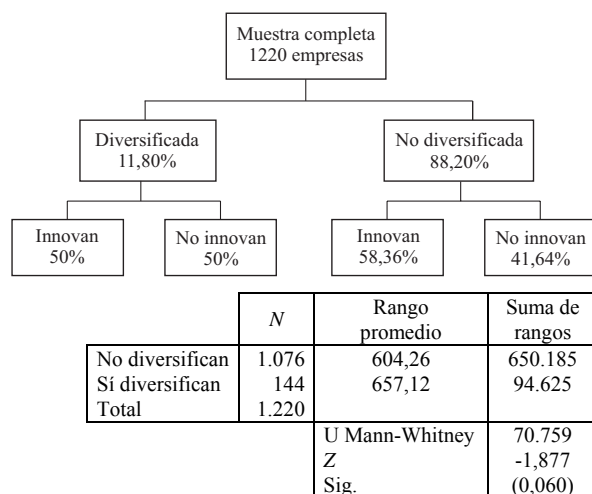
Muestra completa
1220 empresas

Diversificada
11,80%

No diversificada
88,20%

Innovan
50%

No innovan
50%

Innovan
58,36%

No innovan
41,64%

| | *N* | Rango promedio | Suma de rangos |
|---|---|---|---|
| No diversifican | 1.076 | 604,26 | 650.185 |
| Sí diversifican | 144 | 657,12 | 94.625 |
| Total | 1.220 | | |
| | | U Mann-Whitney | 70.759 |
| | | *Z* | -1,877 |
| | | Sig. | (0,060) |